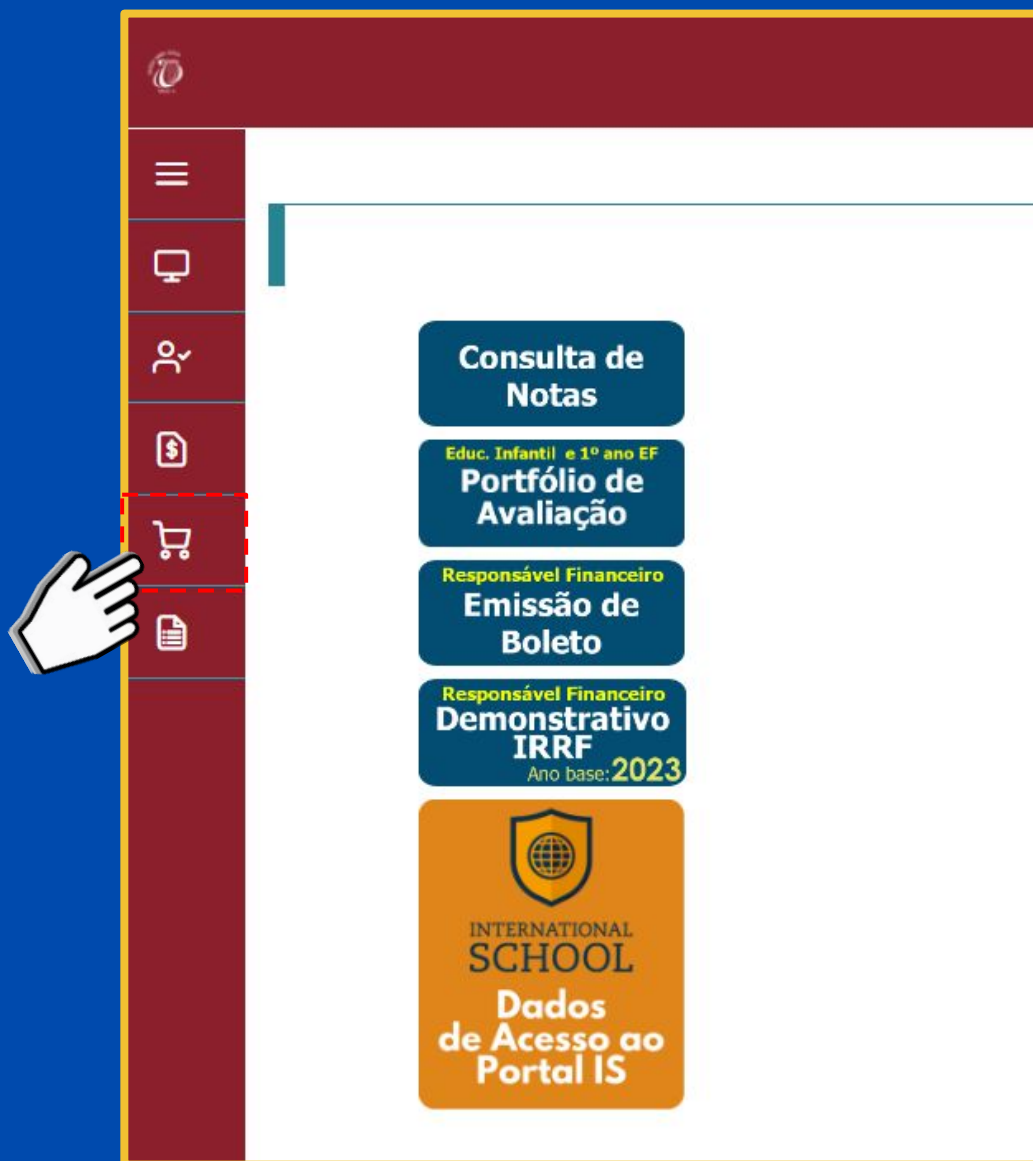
Consulta de Notas

Educ. Infantil e 1º ano EF
Portfólio de Avaliação

Responsável Financeiro
Emissão de Boleto

Responsável Financeiro
Demonstrativo IRRF
Ano base: 2023

INTERNATIONAL SCHOOL
Dados de Acesso ao Portal IS